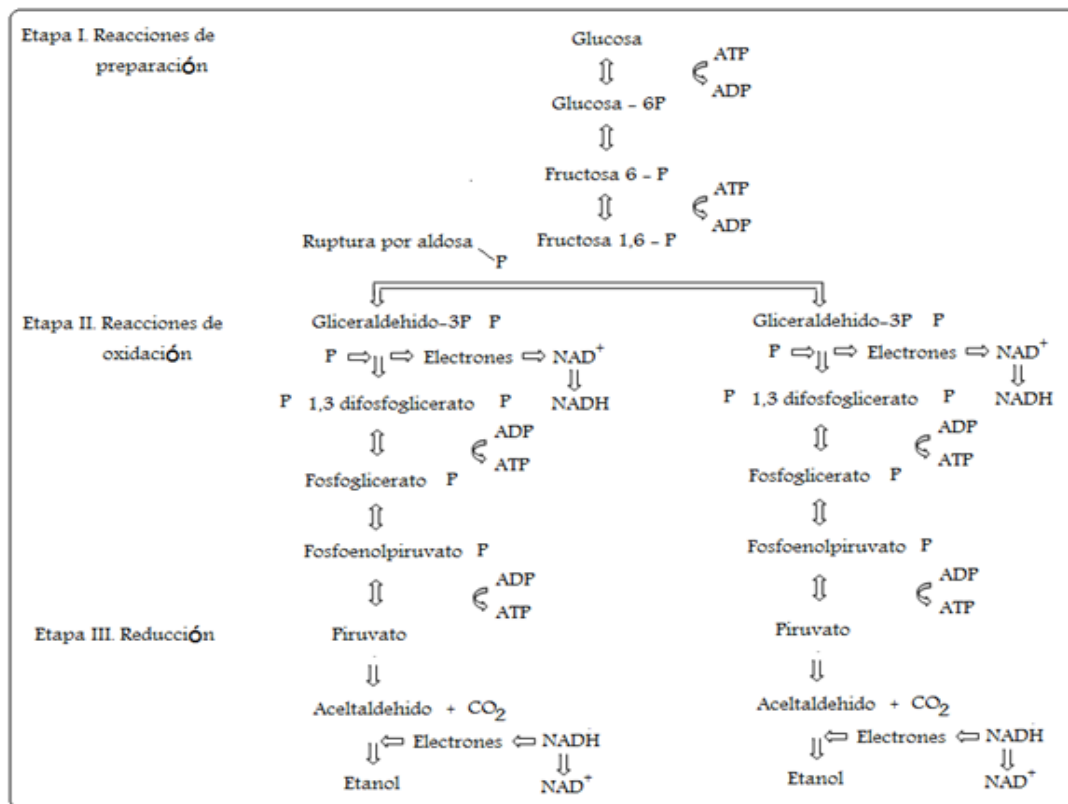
Etapa I. Reacciones de preparación

Glucosa
ATP
ADP
Glucosa - 6P
Fructosa 6 - P
ATP
ADP
Fructosa 1,6 - P
Ruptura por aldosa
P

Etapa II. Reacciones de oxidación

Gliceraldehido-3P P
P ⇨ ⇨ Electrones ⇨ $NAD^+$
NADH
P 1,3 difosfoglicerato P
ADP
ATP
Fosfoglicerato P
Fosfoenolpiruvato P
ADP
ATP

Gliceraldehido-3P P
P ⇨ ⇨ Electrones ⇨ $NAD^+$
NADH
P 1,3 difosfoglicerato P
ADP
ATP
Fosfoglicerato P
Fosfoenolpiruvato P
ADP
ATP

Etapa III. Reducción

Piruvato
Aceltaldehido + $CO_2$
⇦ Electrones ⇦ NADH
Etanol
$NAD^+$

Piruvato
Aceltaldehido + $CO_2$
⇦ Electrones ⇦ NADH
Etanol
$NAD^+$